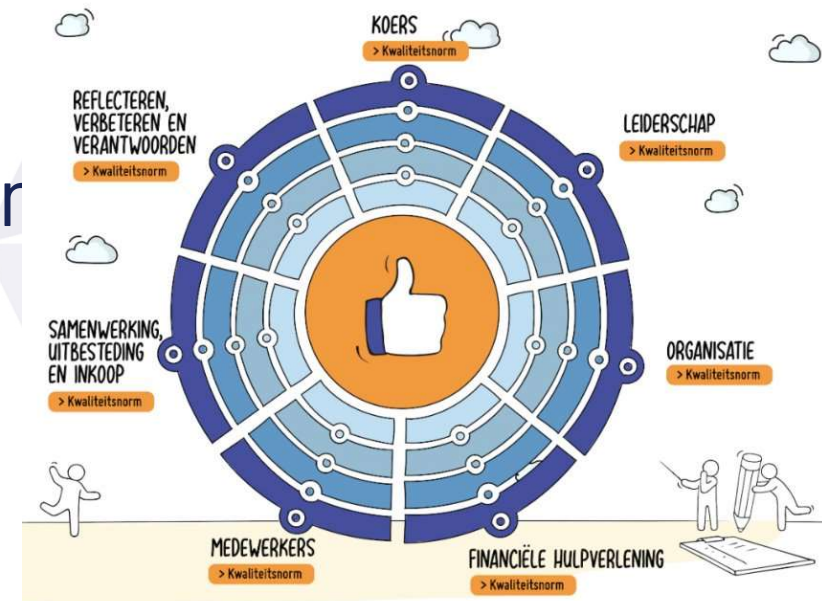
KOERS
> Kwaliteitsnorm

REFLECTEREN, VERBETEREN EN VERANTWOORDEN
> Kwaliteitsnorm

LEIDERSCHAP
> Kwaliteitsnorm

SAMENWERKING, UITBESTEDING EN INKOOP
> Kwaliteitsnorm

ORGANISATIE
> Kwaliteitsnorm

MEDEWERKERS
> Kwaliteitsnorm

FINANCIËLE HULPVERLENING
> Kwaliteitsnorm